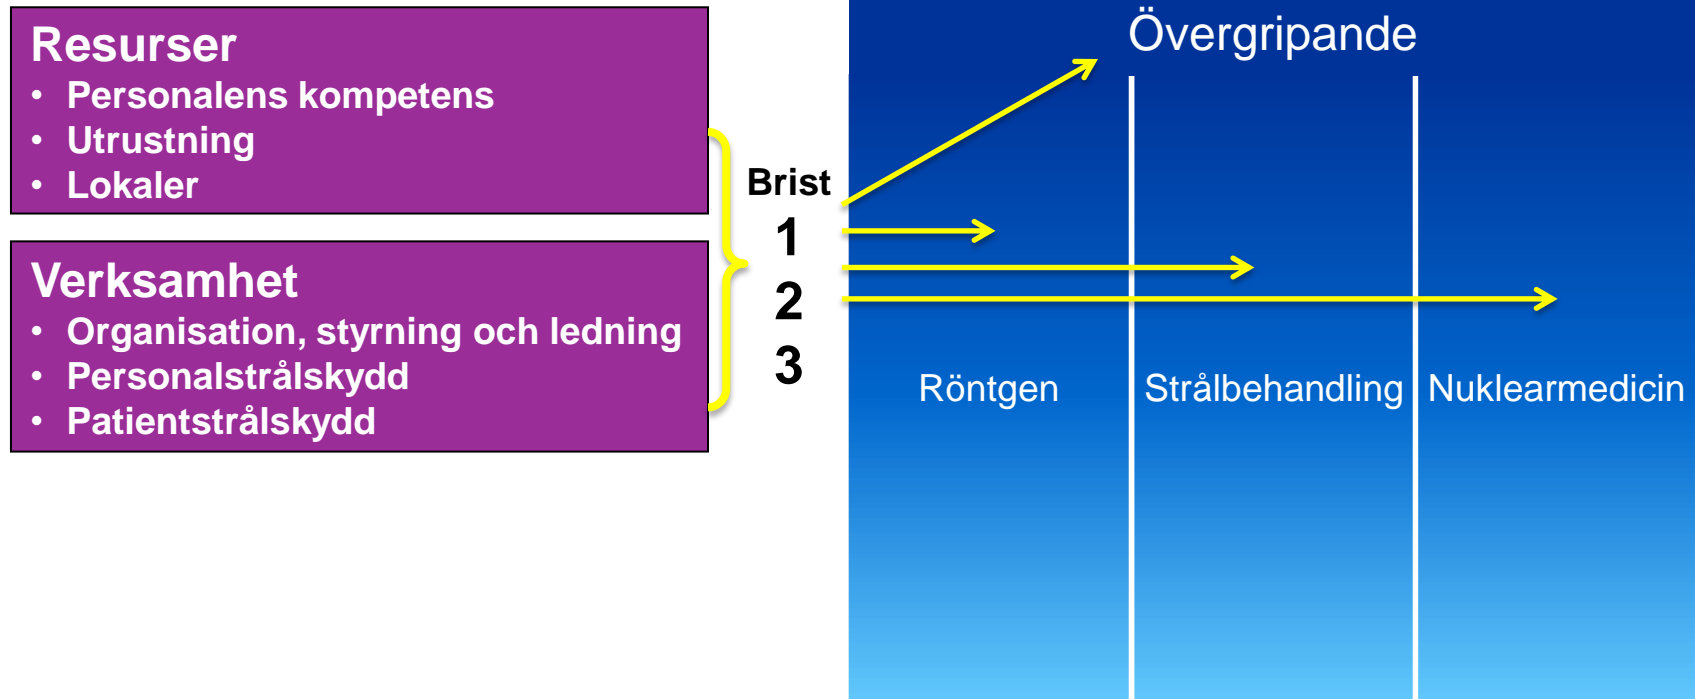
Resurser
- Personalens kompetens
- Utrustning
- Lokaler

Verksamhet
- Organisation, styrning och ledning
- Personalstrålskydd
- Patientstrålskydd

Brist
1
2
3

Övergripande

Röntgen
Strålbehandling
Nuklearmedicin